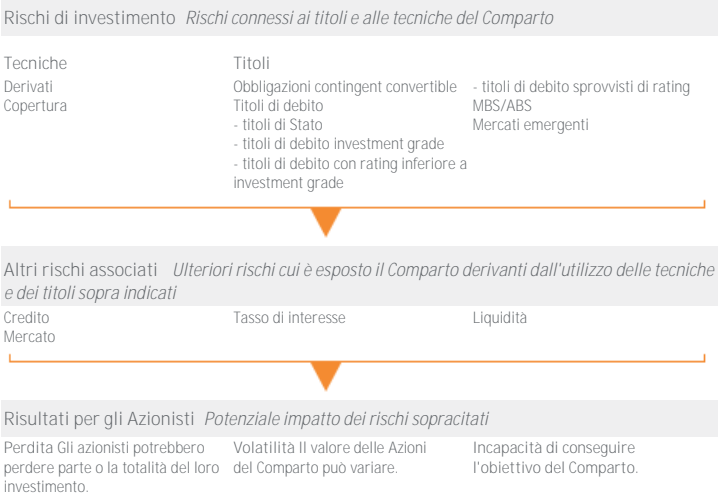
Rischi di investimento *Rischi connessi ai titoli e alle tecniche del Comparto*

Tecniche
Derivati
Copertura

Titoli
Obbligazioni contingent convertible
Titoli di debito
- titoli di Stato
- titoli di debito investment grade
- titoli di debito con rating inferiore a investment grade

- titoli di debito sprovvisti di rating
MBS/ABS
Mercati emergenti

Altri rischi associati *Ulteriori rischi cui è esposto il Comparto derivanti dall'utilizzo delle tecniche e dei titoli sopra indicati*

Credito
Mercato

Tasso di interesse

Liquidità

Risultati per gli Azionisti *Potenziale impatto dei rischi sopracitati*

Perdita Gli azionisti potrebbero perdere parte o la totalità del loro investimento.

Volatilità Il valore delle Azioni del Comparto può variare.

Incapacità di conseguire l'obiettivo del Comparto.